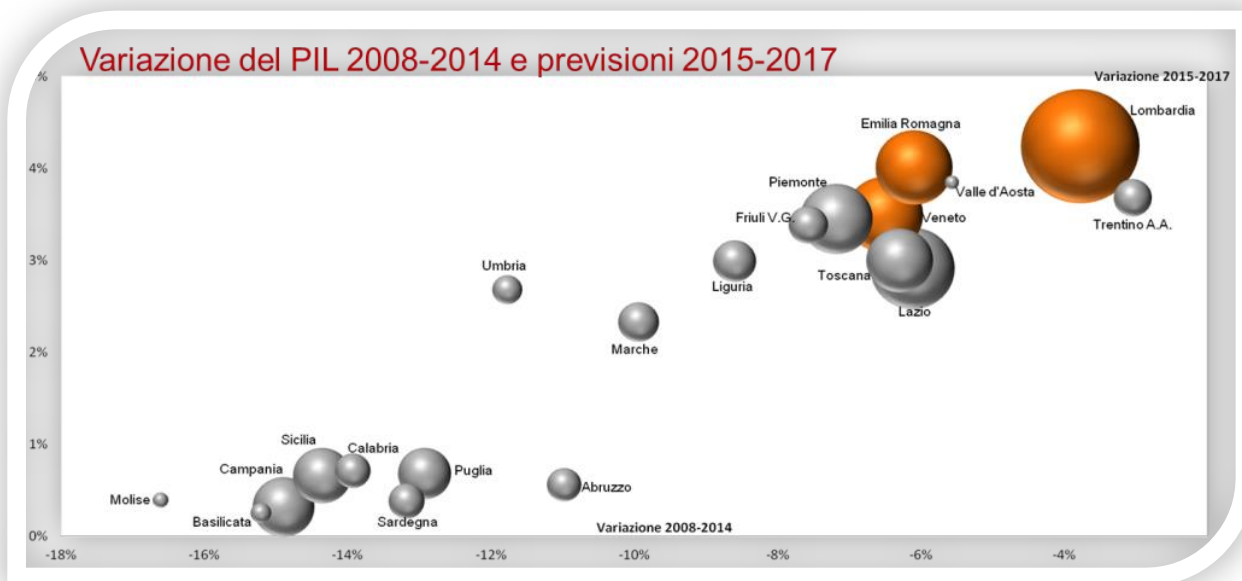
Variazione del PIL 2008-2014 e previsioni 2015-2017

Variazione 2015-2017

%
4%
3%
2%
1%
0%

Lombardia
Emilia Romagna
Valle d'Aosta
Piemonte
Veneto
Friuli V.G.
Trentino A.A.
Umbria
Liguria
Toscana
Lazio
Marche
Sicilia
Calabria
Campania
Puglia
Molise
Abruzzo
Basilicata
Sardegna

Variazione 2008-2014

-18% -16% -14% -12% -10% -8% -6% -4%